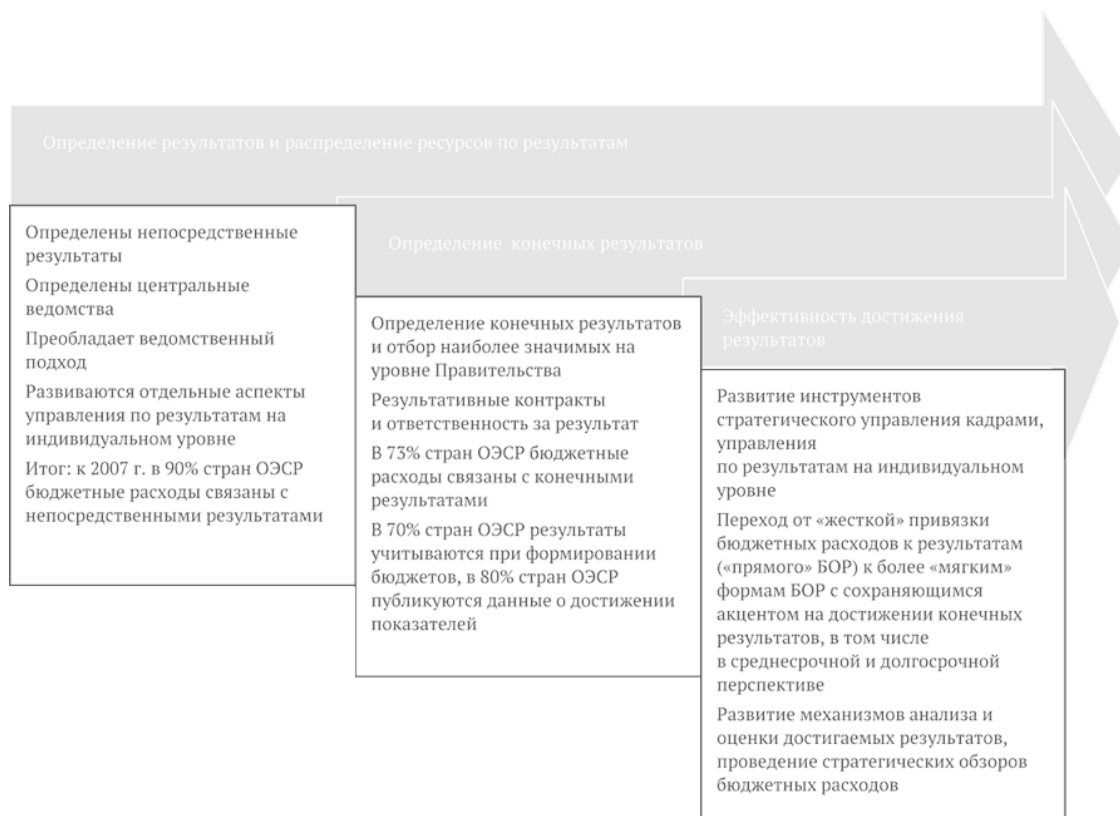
Определение результатов и распределение ресурсов по результатам

Определение конечных результатов

Эффективность достижения результатов

Определены непосредственные результаты

Определены центральные ведомства

Преобладает ведомственный подход

Развиваются отдельные аспекты управления по результатам на индивидуальном уровне

Итог: к 2007 г. в 90% стран ОЭСР бюджетные расходы связаны с непосредственными результатами

Определение конечных результатов и отбор наиболее значимых на уровне Правительства

Результативные контракты и ответственность за результат

В 73% стран ОЭСР бюджетные расходы связаны с конечными результатами

В 70% стран ОЭСР результаты учитываются при формировании бюджетов, в 80% стран ОЭСР публикуются данные о достижении показателей

Развитие инструментов стратегического управления кадрами, управления по результатам на индивидуальном уровне

Переход от «жесткой» привязки бюджетных расходов к результатам («прямого» БОР) к более «мягким» формам БОР с сохраняющимся акцентом на достижении конечных результатов, в том числе в среднесрочной и долгосрочной перспективе

Развитие механизмов анализа и оценки достигаемых результатов, проведение стратегических обзоров бюджетных расходов